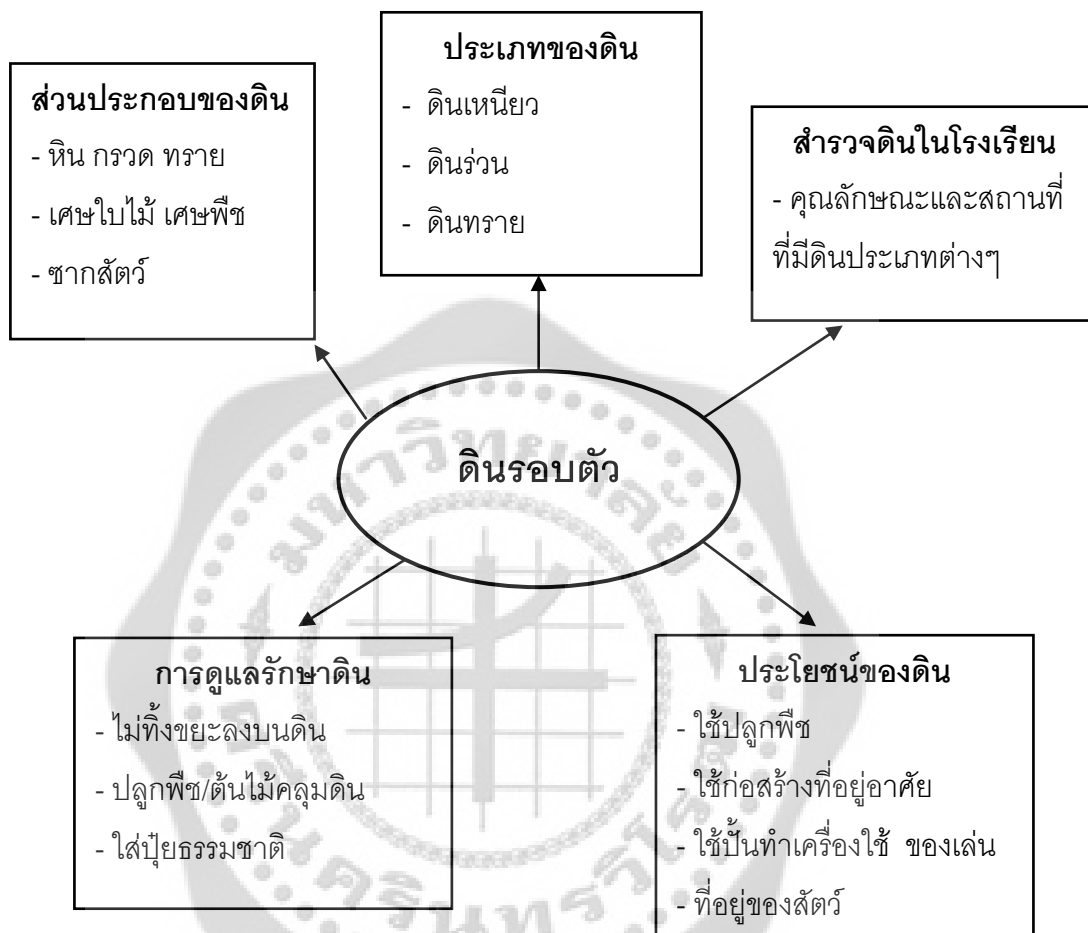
ส่วนประกอบของดิน

- หิน กรวด ทราย
- เศษใบไม้ เศษพืช
- ซากสัตว์

ประเภทของดิน

- ดินเหนียว
- ดินร่วน
- ดินทราย

สำรวจดินในโรงเรียน

- คุณลักษณะและสถานที่ที่มีดินประเภทต่างๆ

ดินรอบตัว

การดูแลรักษาดิน

- ไม่ทิ้งขยะลงบนดิน
- ปลูกพืช/ต้นไม้คลุมดิน
- ใส่ปุ๋ยธรรมชาติ

ประโยชน์ของดิน

- ใช้ปลูกพืช
- ใช้ก่อสร้างที่อยู่อาศัย
- ใช้ปั้นทำเครื่องใช้ ของเล่น
- ที่อยู่ของสัตว์